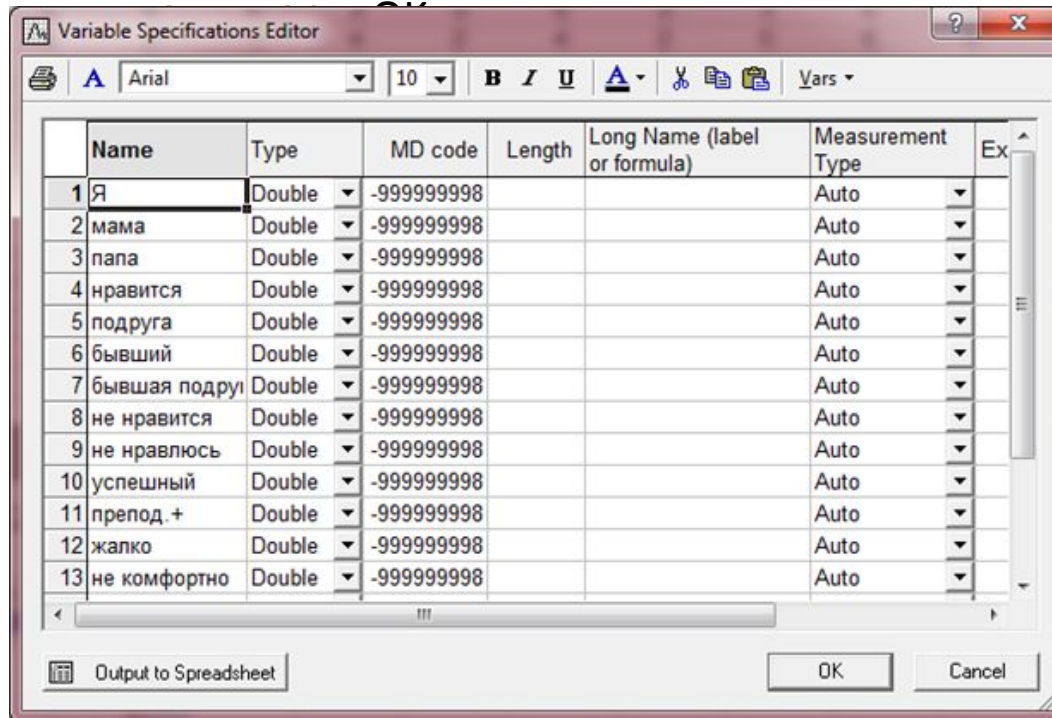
Variable Specifications Editor

Arial 10 B I U A Vars

| | Name | Type | MD code | Length | Long Name (label or formula) | Measurement Type | Ex |
|---|---|---|---|---|---|---|---|
| 1 | Я | Double | -999999998 | | | Auto | |
| 2 | мама | Double | -999999998 | | | Auto | |
| 3 | папа | Double | -999999998 | | | Auto | |
| 4 | нравится | Double | -999999998 | | | Auto | |
| 5 | подруга | Double | -999999998 | | | Auto | |
| 6 | бывший | Double | -999999998 | | | Auto | |
| 7 | бывшая подру | Double | -999999998 | | | Auto | |
| 8 | не нравится | Double | -999999998 | | | Auto | |
| 9 | не нравлюсь | Double | -999999998 | | | Auto | |
| 10 | успешный | Double | -999999998 | | | Auto | |
| 11 | препод.+ | Double | -999999998 | | | Auto | |
| 12 | жалко | Double | -999999998 | | | Auto | |
| 13 | не комфортно | Double | -999999998 | | | Auto | |

Output to Spreadsheet

OK

Cancel